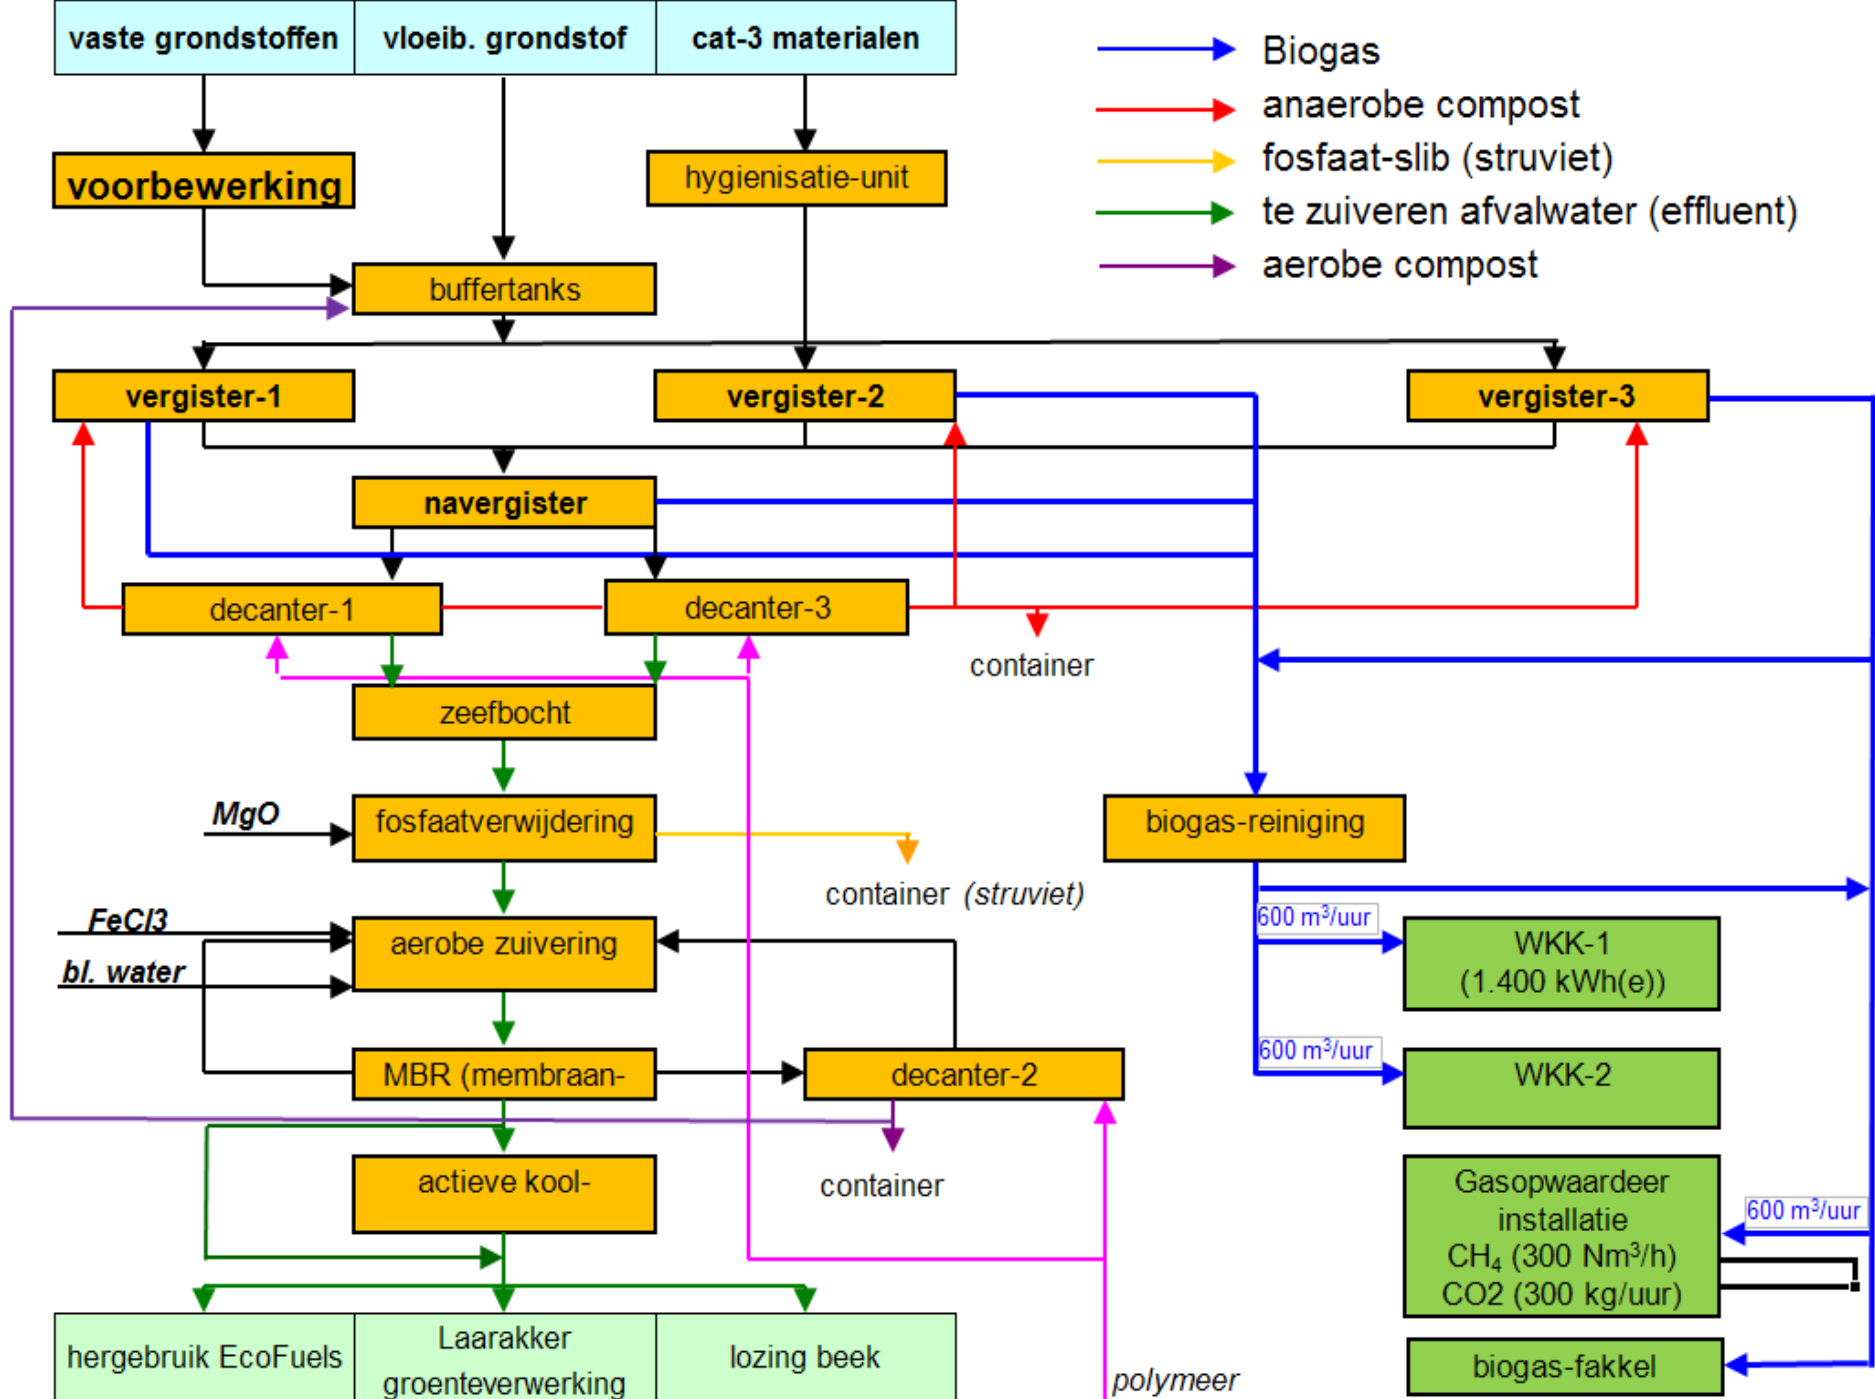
vaste grondstoffen
vloeib. grondstof
cat-3 materialen

Biogas
anaerobe compost
fosfaat-slib (struviet)
te zuiveren afvalwater (effluent)
aerobe compost

voorbewerking
hygienisatie-unit
buffertanks
vergister-1
vergister-2
vergister-3
navergister
decanter-1
decanter-3
container
zeefbocht
MgO
fosfaatverwijdering
biogas-reiniging
container (struviet)
FeCl3
bl. water
aerobe zuivering
600 m$^3$/uur
WKK-1 (1.400 kWh(e))
600 m$^3$/uur
MBR (membraan-
decanter-2
WKK-2
container
actieve kool-
Gasopwaardeer installatie $CH_4$ (300 Nm$^3$/h) CO2 (300 kg/uur)
600 m$^3$/uur
hergebruik EcoFuels
Laarakker groenteverwerking
lozing beek
biogas-fakkel
polymeer